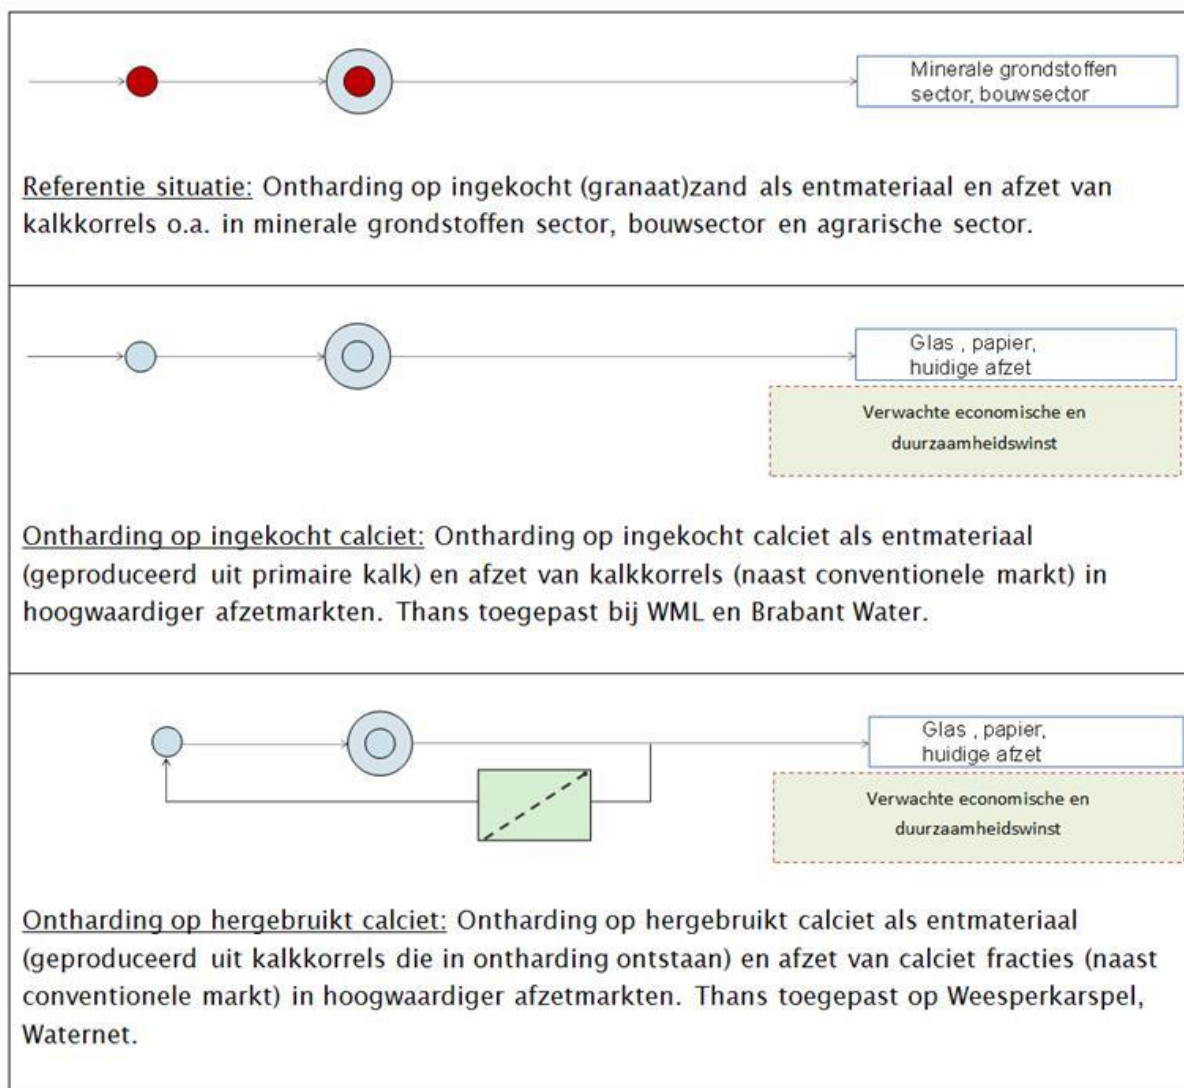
Minerale grondstoffen sector, bouwsector

Referentie situatie: Ontharding op ingekocht (granaat)zand als entmateriaal en afzet van kalkkorrels o.a. in minerale grondstoffen sector, bouwsector en agrarische sector.

Glas , papier, huidige afzet

Verwachte economische en duurzaamheidswinst

Ontharding op ingekocht calciet: Ontharding op ingekocht calciet als entmateriaal (geproduceerd uit primaire kalk) en afzet van kalkkorrels (naast conventionele markt) in hoogwaardiger afzetmarkten. Thans toegepast bij WML en Brabant Water.

Glas , papier, huidige afzet

Verwachte economische en duurzaamheidswinst

Ontharding op hergebruikt calciet: Ontharding op hergebruikt calciet als entmateriaal (geproduceerd uit kalkkorrels die in ontharding ontstaan) en afzet van calciet fracties (naast conventionele markt) in hoogwaardiger afzetmarkten. Thans toegepast op Weesperkarspel, Waternet.